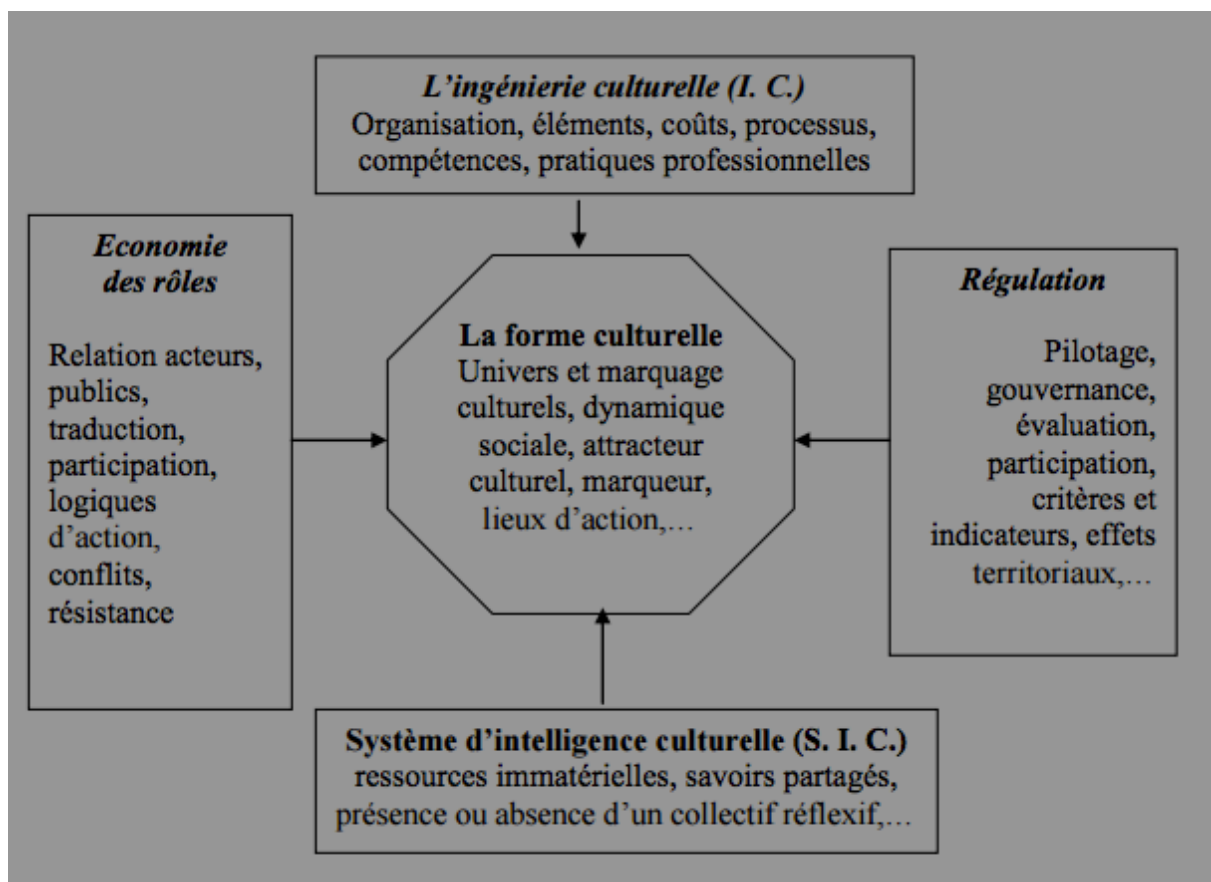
L'ingénierie culturelle (I. C.)
Organisation, éléments, coûts, processus, compétences, pratiques professionnelles

Economie des rôles

Relation acteurs, publics, traduction, participation, logiques d'action, conflits, résistance

La forme culturelle
Univers et marquage culturels, dynamique sociale, attracteur culturel, marqueur, lieux d'action,…

Régulation

Pilotage, gouvernance, évaluation, participation, critères et indicateurs, effets territoriaux,…

Système d'intelligence culturelle (S. I. C.)
ressources immatérielles, savoirs partagés, présence ou absence d'un collectif réflexif,…